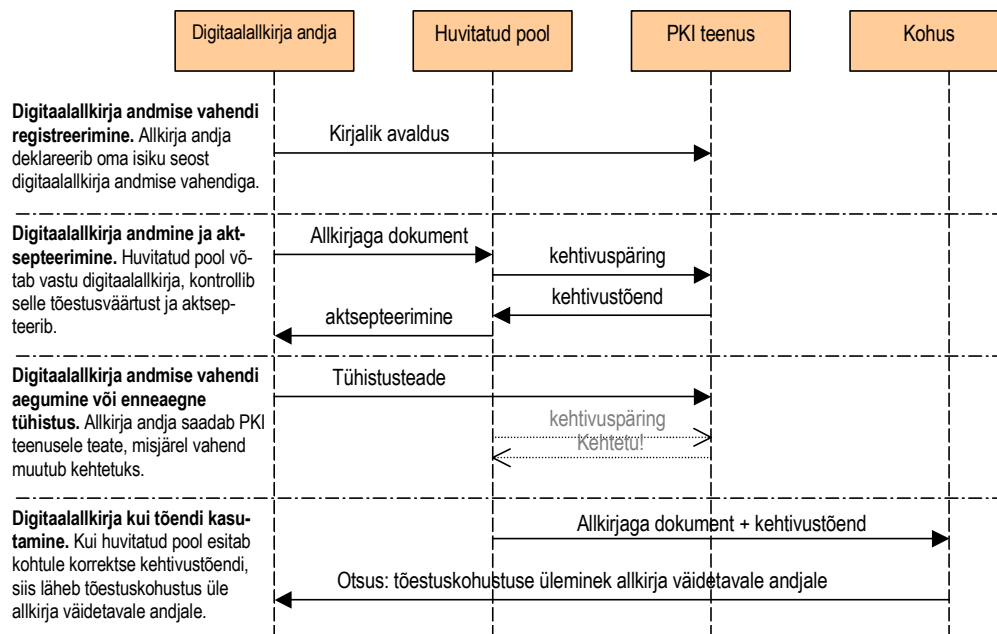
Digitaalallkirja andja

Huvitatud pool

PKI teenus

Kohus

**Digitaalallkirja andmise vahendi registreerimine.** Allkirja andja deklareerib oma isiku seost digitaalallkirja andmise vahendiga.

Kirjalik avaldus

**Digitaalallkirja andmine ja aktsepteerimine.** Huvitatud pool võtab vastu digitaalallkirja, kontrollib selle tõestusväärtust ja aktsepteerib.

Allkirjaga dokument

kehtivuspäring

kehtivustõend

aktsepteerimine

**Digitaalallkirja andmise vahendi aegumine või enneaegne tühistus.** Allkirja andja saadab PKI teenusele teate, misjärel vahend muutub kehtetuks.

Tühistusteade

kehtivuspäring

Kehtetu!

**Digitaalallkirja kui tõendi kasutamine.** Kui huvitatud pool esitab kohtule korrektse kehtivustõendi, siis läheb tõestuskohustus üle allkirja väidetavale andjale.

Allkirjaga dokument + kehtivustõend

Otsus: tõestuskohustuse üleminek allkirja väidetavale andjale